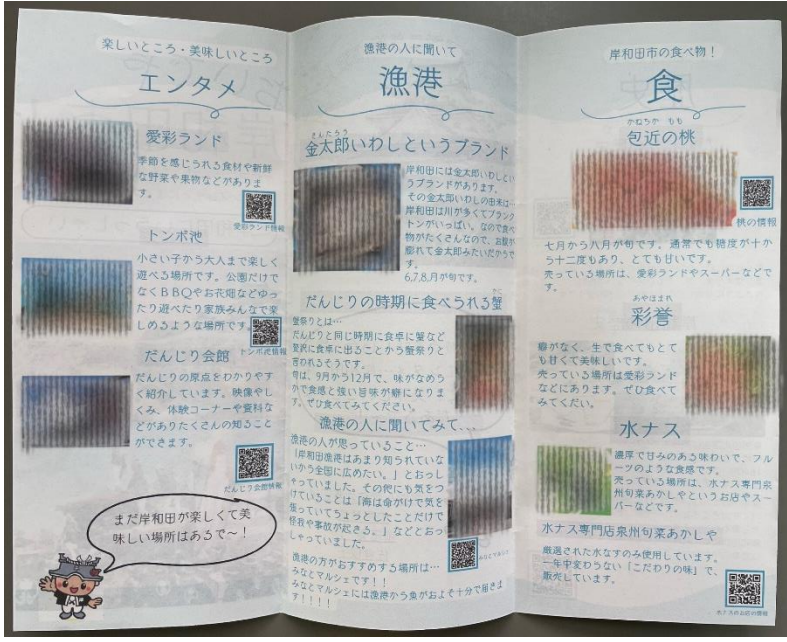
楽しいところ・美味しいところ
エンタメ

愛彩ランド
季節を感じられる食材や新鮮な野菜や果物などがあります。
愛彩ランド情報

トンボ池
小さい子から大人まで楽しく遊べる場所です。公園だけでなくBBQやお花畑などゆったり遊べたり家族みんなで楽しめるような場所です。
トンボ池情報

だんじり会館
だんじりの原点をわかりやすく紹介しています。映像やしくみ、体験コーナーや資料などがありたくさんの知ることができます。
だんじり会館情報

まだ岸和田が楽しくて美味しい場所はあるで～！

漁港の人に聞いて
漁港

金太郎いわしというブランド
岸和田には金太郎いわしというブランドがあります。その金太郎いわしの由来は…岸和田は川が多くてプランクトンがいっぱい。なので食べ物がたくさんので、お腹が膨れて金太郎みたいだからです。
6,7,8,月が旬です。

だんじりの時期に食べられる蟹
蟹祭りとは…
だんじりと同じ時期に食卓に蟹など食卓に食事に出ることから蟹祭りと言われるそうです。
旬は、9月から12月で、味がなめらかで食感と強い旨味が蟹になります。ぜひ食べてみてください。

漁港の人に聞いてみて…
漁港の人が思っていること…
「岸和田漁港はあまり知られていないから全国に広めたい。」とおっしゃっていました。その他にも気をつけていることは「海は命がけで気を張っていてちょっとしたことだけで怪我や事故が起こる。」などとおっしゃっていました。
漁港の方がおすすめする場所は…みなとマルシェです!!
みなとマルシェには漁港から魚がおよそ十分で届きます!!!!
みなとマルシェ

岸和田市の食べ物！
食

包近の桃
七月から八月が旬です。通常でも糖度が十から十二度もあり、とても甘いです。
売っている場所は、愛彩ランドやスーパーなどです。
桃の情報

彩誉
癖がなく、生で食べてもとても甘くて美味しいです。
売っている場所は愛彩ランドなどにあります。ぜひ食べてみてください。

水ナス
濃厚で甘みのある味わいで、フルーツのような食感です。
売っている場所は、水ナス専門店泉州旬菜あかしやというお店やスーパーなどです。

水ナス専門店泉州旬菜あかしや
厳選された水なすのみ使用しています。一年中変わらない「こだわりの味」で、販売しています。
水ナスのお店の情報